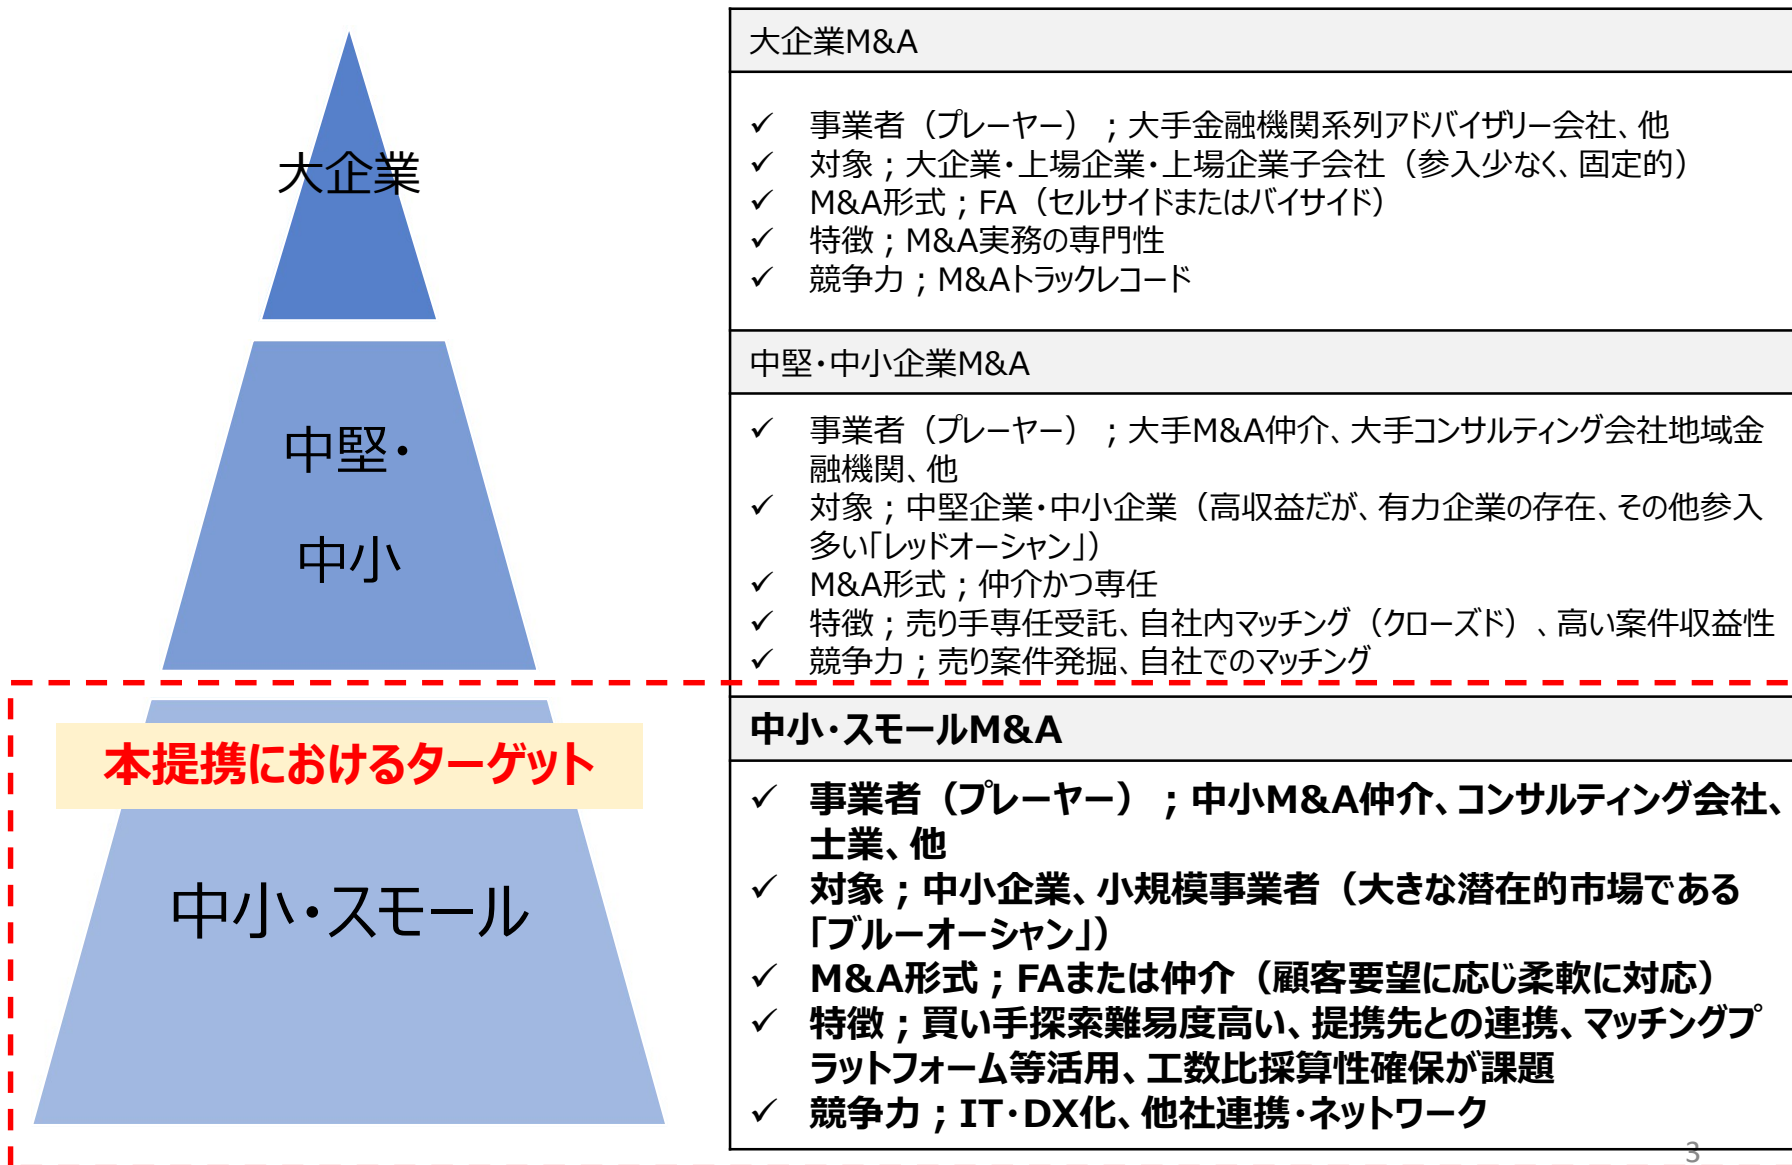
大企業

中堅・

中小

本提携におけるターゲット

中小・スモール

大企業M&A

✓ 事業者（プレーヤー）；大手金融機関系列アドバイザリー会社、他
✓ 対象；大企業・上場企業・上場企業子会社（参入少なく、固定的）
✓ M&A形式；FA（セルサイドまたはバイサイド）
✓ 特徴；M&A実務の専門性
✓ 競争力；M&Aトラックレコード

中堅・中小企業M&A

✓ 事業者（プレーヤー）；大手M&A仲介、大手コンサルティング会社地域金融機関、他
✓ 対象；中堅企業・中小企業（高収益だが、有力企業の存在、その他参入多い「レッドオーシャン」）
✓ M&A形式；仲介かつ専任
✓ 特徴；売り手専任受託、自社内マッチング（クローズド）、高い案件収益性
✓ 競争力；売り案件発掘、自社でのマッチング

中小・スモールM&A

✓ 事業者（プレーヤー）；中小M&A仲介、コンサルティング会社、士業、他
✓ 対象；中小企業、小規模事業者（大きな潜在的市場である「ブルーオーシャン」）
✓ M&A形式；FAまたは仲介（顧客要望に応じ柔軟に対応）
✓ 特徴；買い手探索難易度高い、提携先との連携、マッチングプラットフォーム等活用、工数比採算性確保が課題
✓ 競争力；IT・DX化、他社連携・ネットワーク

3